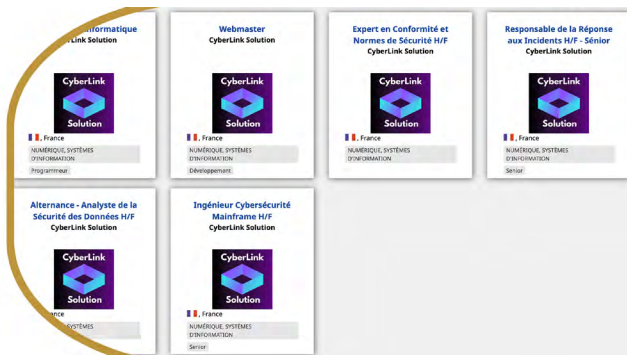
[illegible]nformatique
CyberLink Solution

CyberLink
Solution

France
NUMÉRIQUE, SYSTÈMES D'INFORMATION
Programmeur

Webmaster
CyberLink Solution

CyberLink
Solution

France
NUMÉRIQUE, SYSTÈMES D'INFORMATION
Développement

Expert en Conformité et Normes de Sécurité H/F
CyberLink Solution

CyberLink
Solution

France
NUMÉRIQUE, SYSTÈMES D'INFORMATION

Responsable de la Réponse aux Incidents H/F - Sénior
CyberLink Solution

CyberLink
Solution

France
NUMÉRIQUE, SYSTÈMES D'INFORMATION
Senior

Alternance - Analyste de la Sécurité des Données H/F
CyberLink Solution

CyberLink
Solution

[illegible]ance
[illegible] SYSTÈMES

Ingénieur Cybersécurité Mainframe H/F
CyberLink Solution

CyberLink
Solution

France
NUMÉRIQUE, SYSTÈMES D'INFORMATION
Senior